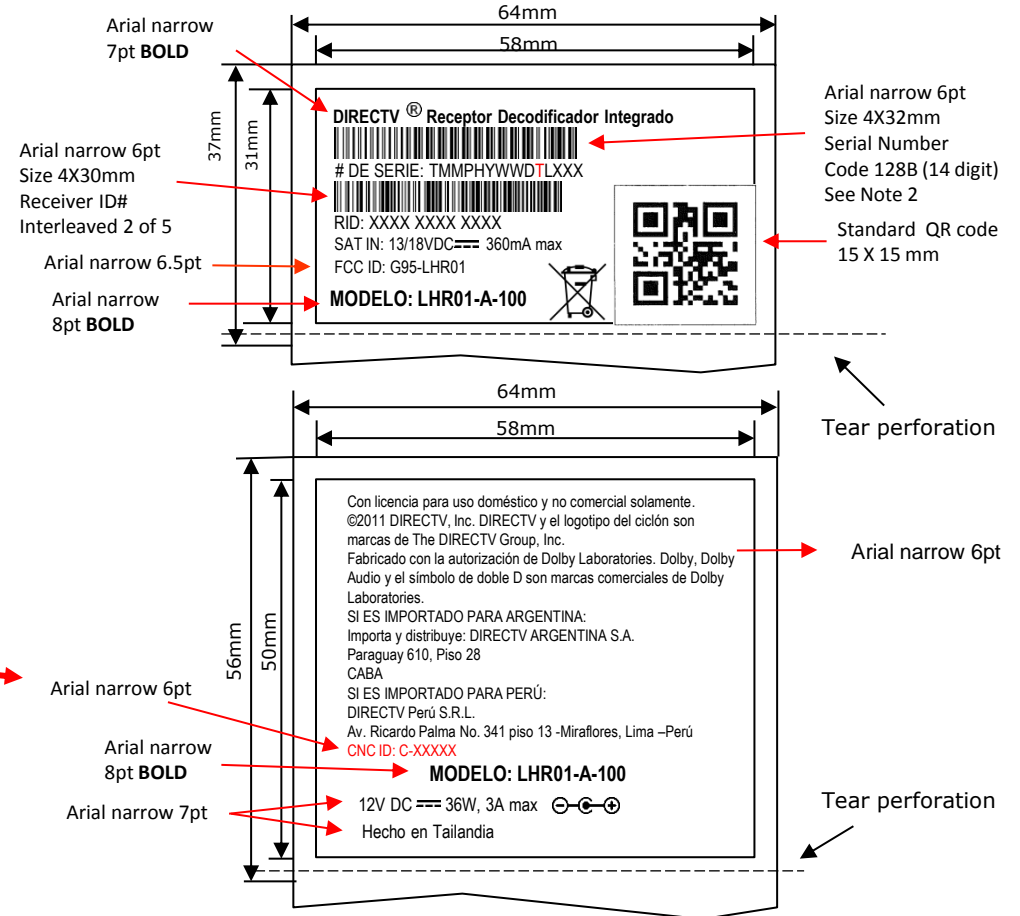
Arial narrow 7pt **BOLD**

64mm

58mm

37mm

31mm

DIRECTV ® Receptor Decodificador Integrado

Arial narrow 6pt Size 4X32mm Serial Number Code 128B (14 digit) See Note 2

Arial narrow 6pt Size 4X30mm Receiver ID# Interleaved 2 of 5

# DE SERIE: TMMPHYWWDTLXXX

RID: XXXX XXXX XXXX

SAT IN: 13/18VDC ⎓ 360mA max

Standard QR code 15 X 15 mm

Arial narrow 6.5pt

FCC ID: G95-LHR01

Arial narrow 8pt **BOLD**

MODELO: LHR01-A-100

Tear perforation

64mm

58mm

56mm

50mm

Con licencia para uso doméstico y no comercial solamente.
©2011 DIRECTV, Inc. DIRECTV y el logotipo del ciclón son marcas de The DIRECTV Group, Inc.
Fabricado con la autorización de Dolby Laboratories. Dolby, Dolby Audio y el símbolo de doble D son marcas comerciales de Dolby Laboratories.
SI ES IMPORTADO PARA ARGENTINA:
Importa y distribuye: DIRECTV ARGENTINA S.A.
Paraguay 610, Piso 28
CABA
SI ES IMPORTADO PARA PERÚ:
DIRECTV Perú S.R.L.
Av. Ricardo Palma No. 341 piso 13 -Miraflores, Lima –Perú
CNC ID: C-XXXXX

Arial narrow 6pt

Arial narrow 6pt

Arial narrow 8pt **BOLD**

MODELO: LHR01-A-100

Arial narrow 7pt

12V DC ⎓ 36W, 3A max

Hecho en Tailandia

Tear perforation